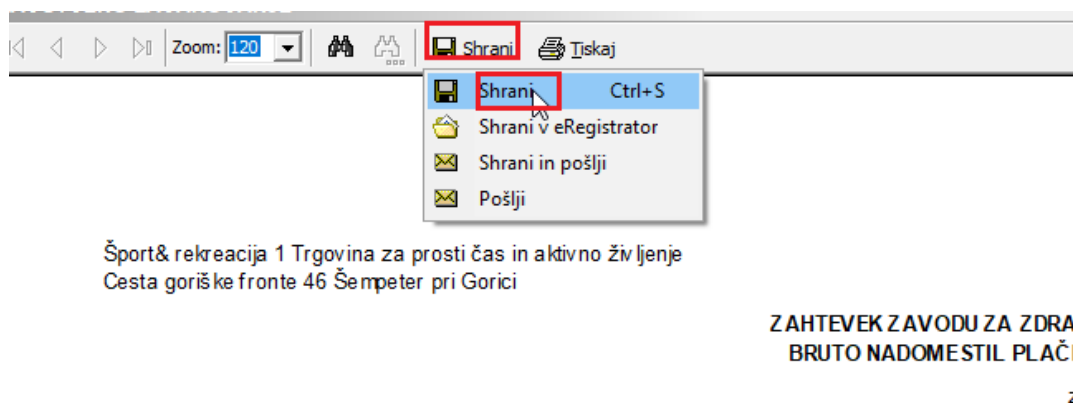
Zoom: 120 Shrani Tiskaj

Shrani Ctrl+S
Shrani v eRegistrator
Shrani in pošlji
Pošlji

Šport& rekreacija 1 Trgovina za prosti čas in aktivno življenje
Cesta goriške fronte 46 Šempeter pri Gorici

ZAHTEVEK ZAVODU ZA ZDRA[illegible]
BRUTO NADOMESTIL PLAČ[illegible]

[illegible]